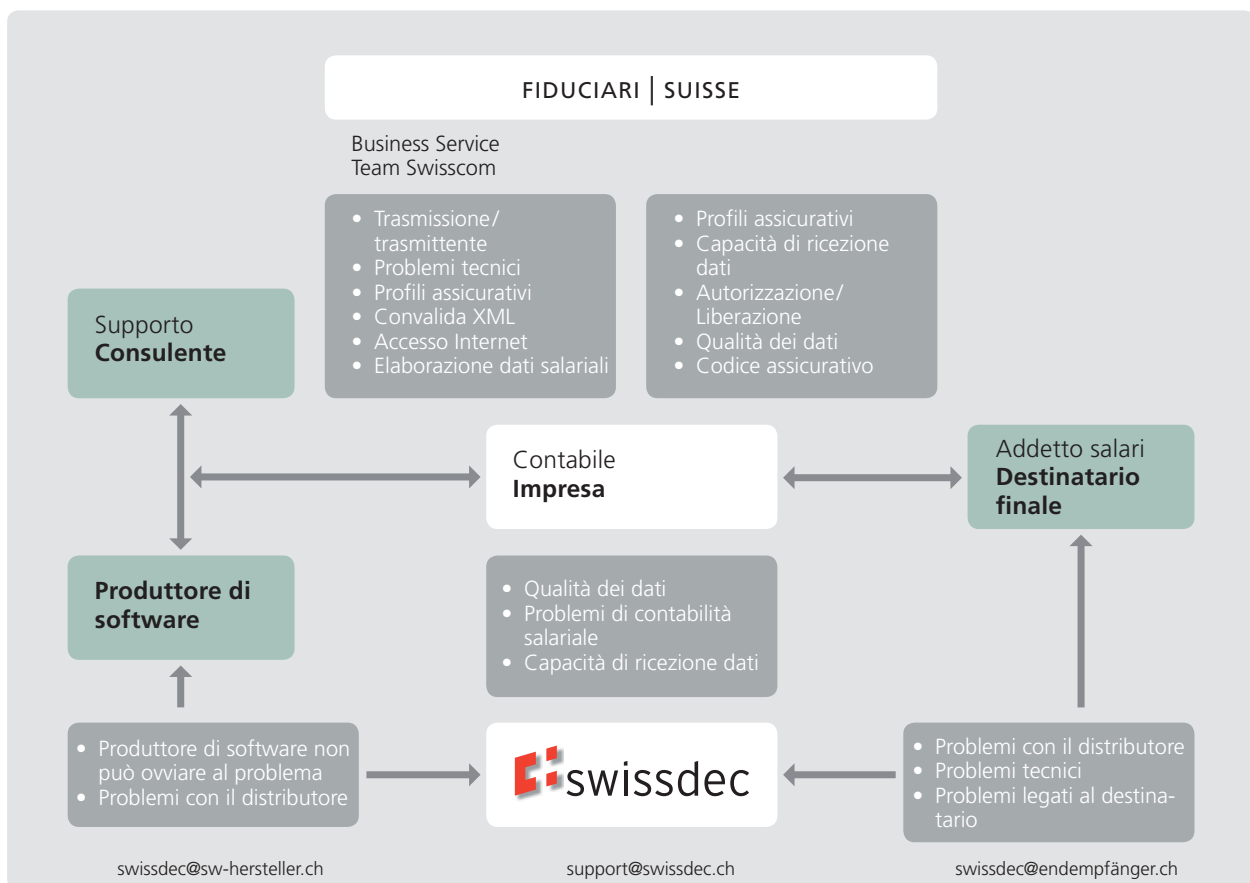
FIDUCIARI | SUISSE

Business Service
Team Swisscom

- Trasmissione/ trasmittente
- Problemi tecnici
- Profili assicurativi
- Convalida XML
- Accesso Internet
- Elaborazione dati salariali

- Profili assicurativi
- Capacità di ricezione dati
- Autorizzazione/ Liberazione
- Qualità dei dati
- Codice assicurativo

Supporto
**Consulente**

Contabile
**Impresa**

Addetto salari
**Destinatario finale**

**Produttore di software**

- Qualità dei dati
- Problemi di contabilità salariale
- Capacità di ricezione dati

- Produttore di software non può ovviare al problema
- Problemi con il distributore

swissdec

- Problemi con il distributore
- Problemi tecnici
- Problemi legati al destinatario

swissdec@sw-hersteller.ch

support@swissdec.ch

swissdec@endempfänger.ch